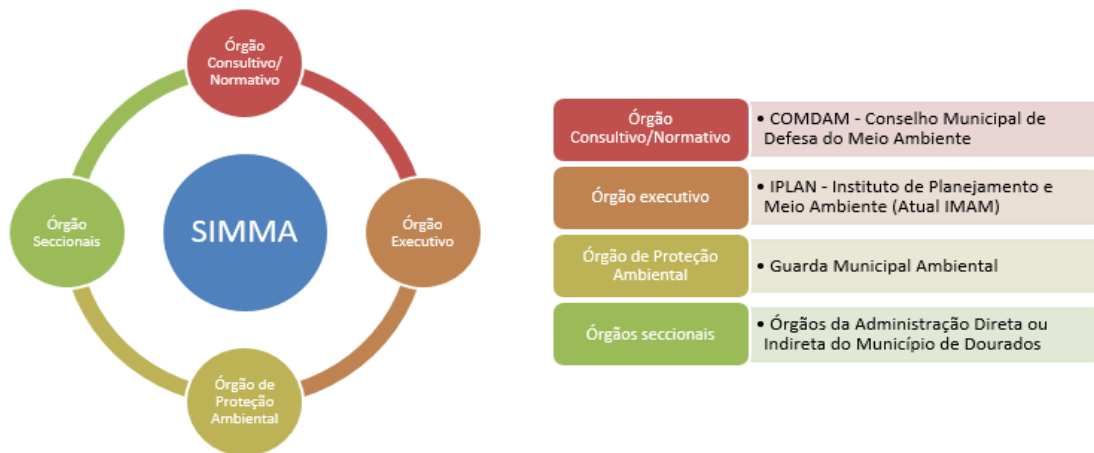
Órgão Consultivo/ Normativo

Órgão Seccionais

SIMMA

Órgão Executivo

Órgão de Proteção Ambiental

| Órgão Consultivo/Normativo | • COMDAM - Conselho Municipal de Defesa do Meio Ambiente |
|---|---|
| Órgão executivo | • IPLAN - Instituto de Planejamento e Meio Ambiente (Atual IMAM) |
| Órgão de Proteção Ambiental | • Guarda Municipal Ambiental |
| Órgãos seccionais | • Órgãos da Administração Direta ou Indireta do Município de Dourados |